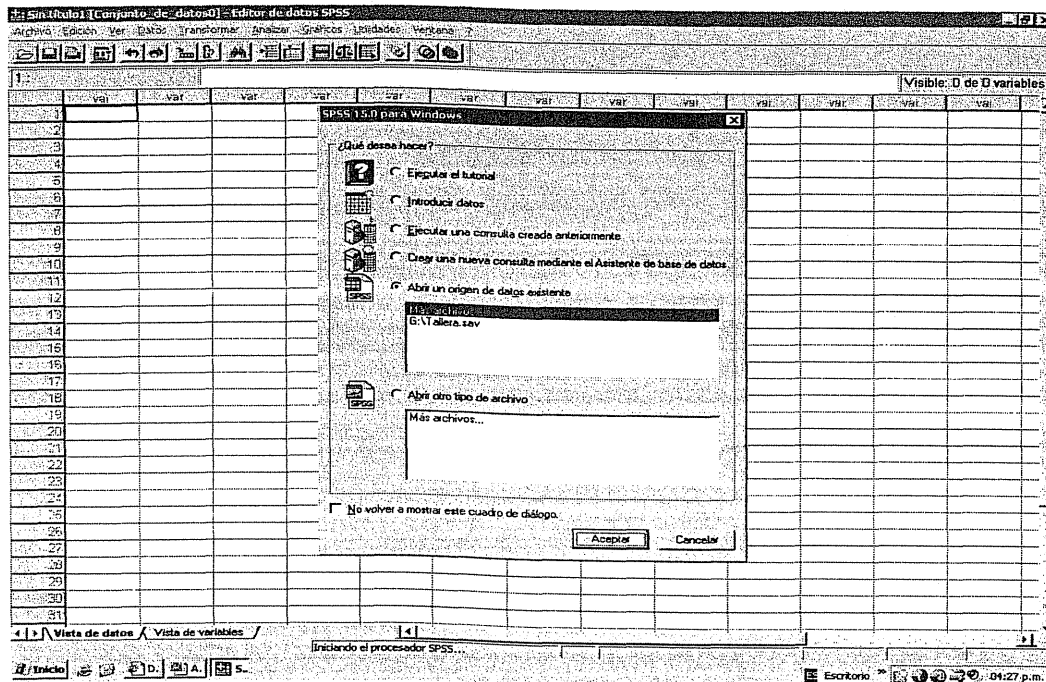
Sin título1 [Conjunto_de_datos0] - Editor de datos SPSS

Archivo Edición Ver Datos Transformar Analizar Gráficos Utilidades Ventana ?

1 :

Visible: 0 de 0 variables

| | var | var | var | var | var | var | var | var | var | var | var | var |
|---|---|---|---|---|---|---|---|---|---|---|---|---|
| 1 | | | | | | | | | | | | |
| 2 | | | | | | | | | | | | |
| 3 | | | | | | | | | | | | |
| 4 | | | | | | | | | | | | |
| 5 | | | | | | | | | | | | |
| 6 | | | | | | | | | | | | |
| 7 | | | | | | | | | | | | |
| 8 | | | | | | | | | | | | |
| 9 | | | | | | | | | | | | |
| 10 | | | | | | | | | | | | |
| 11 | | | | | | | | | | | | |
| 12 | | | | | | | | | | | | |
| 13 | | | | | | | | | | | | |
| 14 | | | | | | | | | | | | |
| 15 | | | | | | | | | | | | |
| 16 | | | | | | | | | | | | |
| 17 | | | | | | | | | | | | |
| 18 | | | | | | | | | | | | |
| 19 | | | | | | | | | | | | |
| 20 | | | | | | | | | | | | |
| 21 | | | | | | | | | | | | |
| 22 | | | | | | | | | | | | |
| 23 | | | | | | | | | | | | |
| 24 | | | | | | | | | | | | |
| 25 | | | | | | | | | | | | |
| 26 | | | | | | | | | | | | |
| 27 | | | | | | | | | | | | |
| 28 | | | | | | | | | | | | |
| 29 | | | | | | | | | | | | |
| 30 | | | | | | | | | | | | |
| 31 | | | | | | | | | | | | |

SPSS 15.0 para Windows

¿Qué desea hacer?

Ejecutar el tutorial

Introducir datos

Ejecutar una consulta creada anteriormente

Crear una nueva consulta mediante el Asistente de base de datos

Abrir un origen de datos existente

Más archivos...
G:\Tallera.sav

Abrir otro tipo de archivo

Más archivos...

No volver a mostrar este cuadro de diálogo.

Aceptar Cancelar

Vista de datos / Vista de variables

Iniciando el procesador SPSS...

Inicio D... A... S...

Escritorio 04:27 p.m.